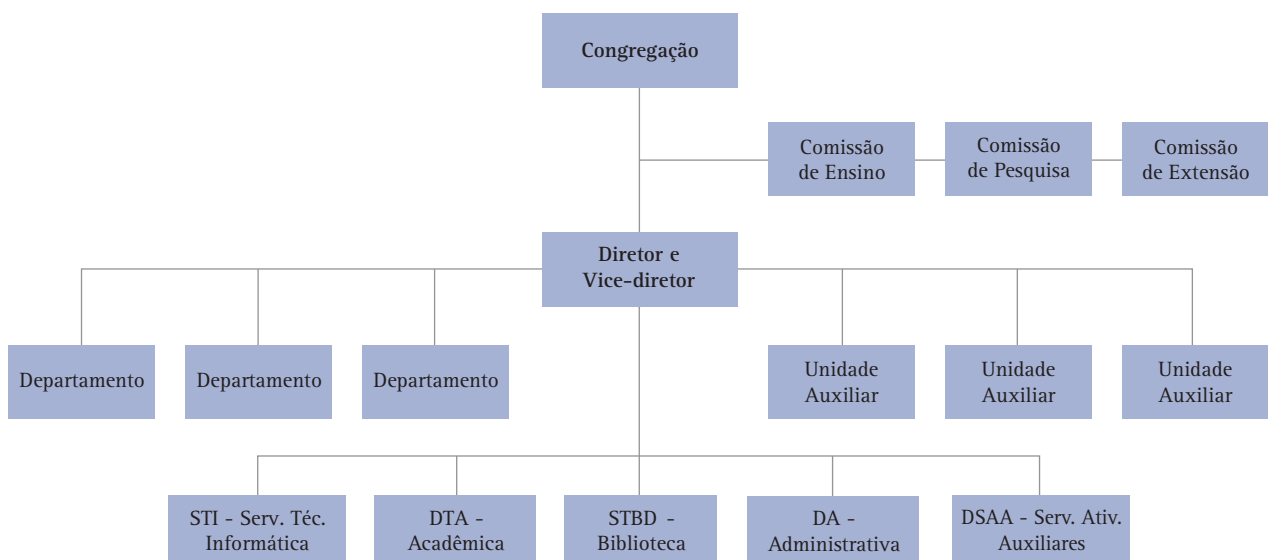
Congregação

Comissão de Ensino

Comissão de Pesquisa

Comissão de Extensão

Diretor e Vice-diretor

Departamento

Departamento

Departamento

Unidade Auxiliar

Unidade Auxiliar

Unidade Auxiliar

STI - Serv. Téc. Informática

DTA - Acadêmica

STBD - Biblioteca

DA - Administrativa

DSAA - Serv. Ativ. Auxiliares